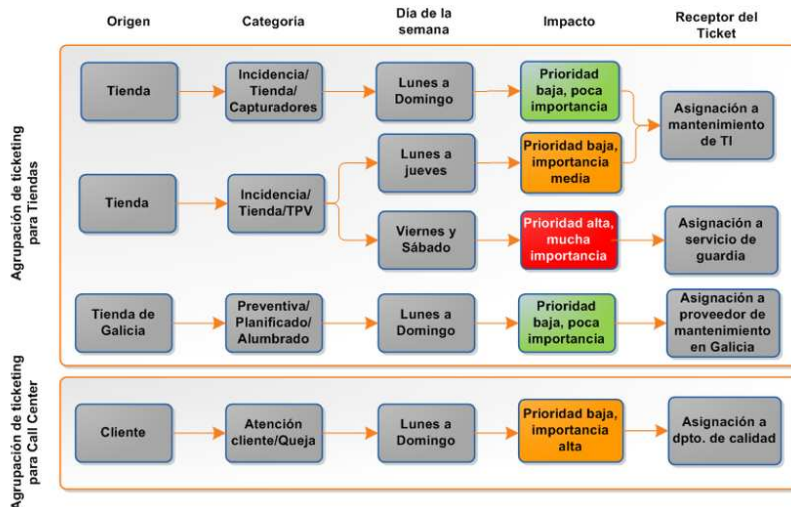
Origen

Categoría

Día de la semana

Impacto

Receptor del Ticket

Agrupación de ticketing para Tiendas

Tienda

Incidencia/ Tienda/ Capturadores

Lunes a Domingo

Prioridad baja, poca importancia

Asignación a mantenimiento de TI

Tienda

Incidencia/ Tienda/TPV

Lunes a jueves

Prioridad baja, importancia media

Viernes y Sábado

Prioridad alta, mucha importancia

Asignación a servicio de guardia

Tienda de Galicia

Preventiva/ Planificado/ Alumbrado

Lunes a Domingo

Prioridad baja, poca importancia

Asignación a proveedor de mantenimiento en Galicia

Agrupación de ticketing para Call Center

Cliente

Atención cliente/Queja

Lunes a Domingo

Prioridad baja, importancia alta

Asignación a dpto. de calidad